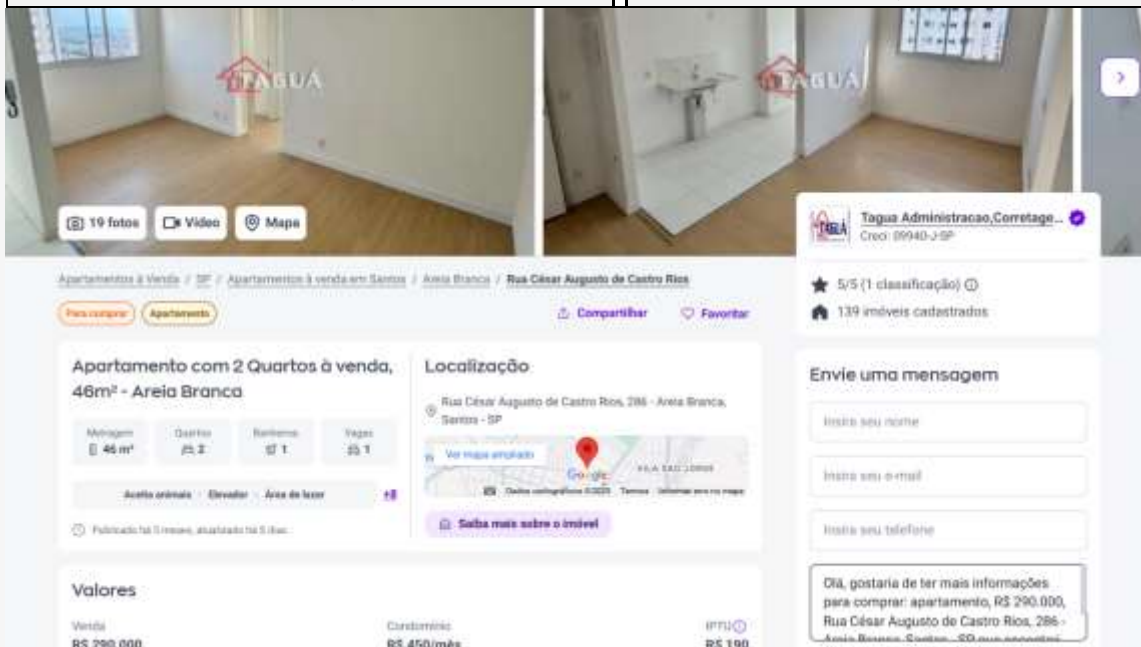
TAGUÁ

TAGUÁ

19 fotos
Vídeo
Mapa

Tagua Administracao,Corretage...
Creci: 09940-J-SP

Apartamentos à Venda / SP / Apartamentos à venda em Santos / Areia Branca / Rua César Augusto de Castro Rios

Para comprar
Apartamento

Compartilhar
Favoritar

5/5 (1 classificação)
139 imóveis cadastrados

Apartamento com 2 Quartos à venda, 46m² - Areia Branca

| Metragem | Quartos | Banheiros | Vagas |
|---|---|---|---|
| 46 m² | 2 | 1 | 1 |

Aceita animais · Elevador · Área de lazer +8

Publicado há 5 meses, atualizado há 5 dias

Localização

Rua César Augusto de Castro Rios, 286 - Areia Branca, Santos - SP

Ver mapa ampliado
VILA SÃO JORGE
Google
Dados cartográficos ©2025 Termos Informar erro no mapa

Saiba mais sobre o imóvel

Envie uma mensagem

Insira seu nome

Insira seu e-mail

Insira seu telefone

Olá, gostaria de ter mais informações para comprar: apartamento, R$ 290.000, Rua César Augusto de Castro Rios, 286 - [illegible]

Valores

Venda
R$ 290.000

Condomínio
R$ 450/mês

IPTU
R$ 190